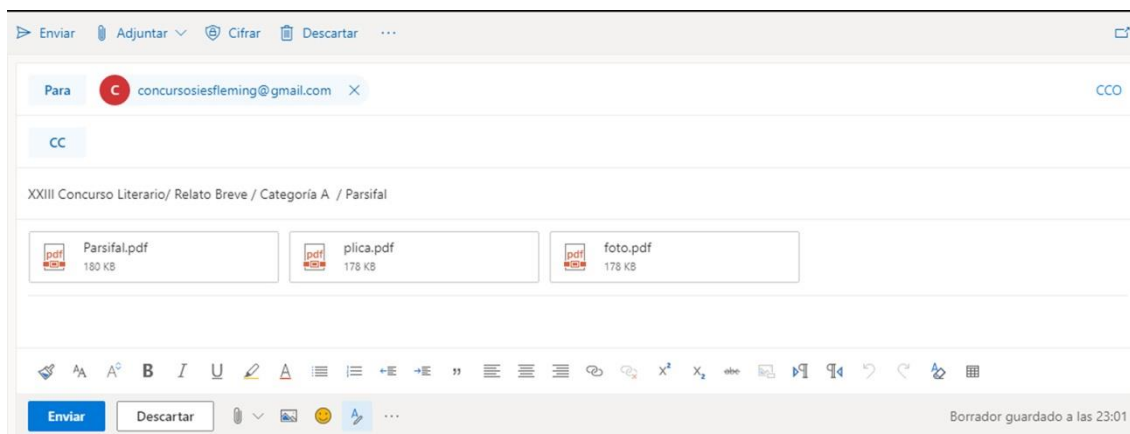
Enviar Adjuntar Cifrar Descartar ···

Para C concursosiesfleming@gmail.com × CCO

CC

XXIII Concurso Literario/ Relato Breve / Categoría A / Parsifal

pdf Parsifal.pdf 180 KB

pdf plica.pdf 178 KB

pdf foto.pdf 178 KB

Enviar Descartar ···

Borrador guardado a las 23:01